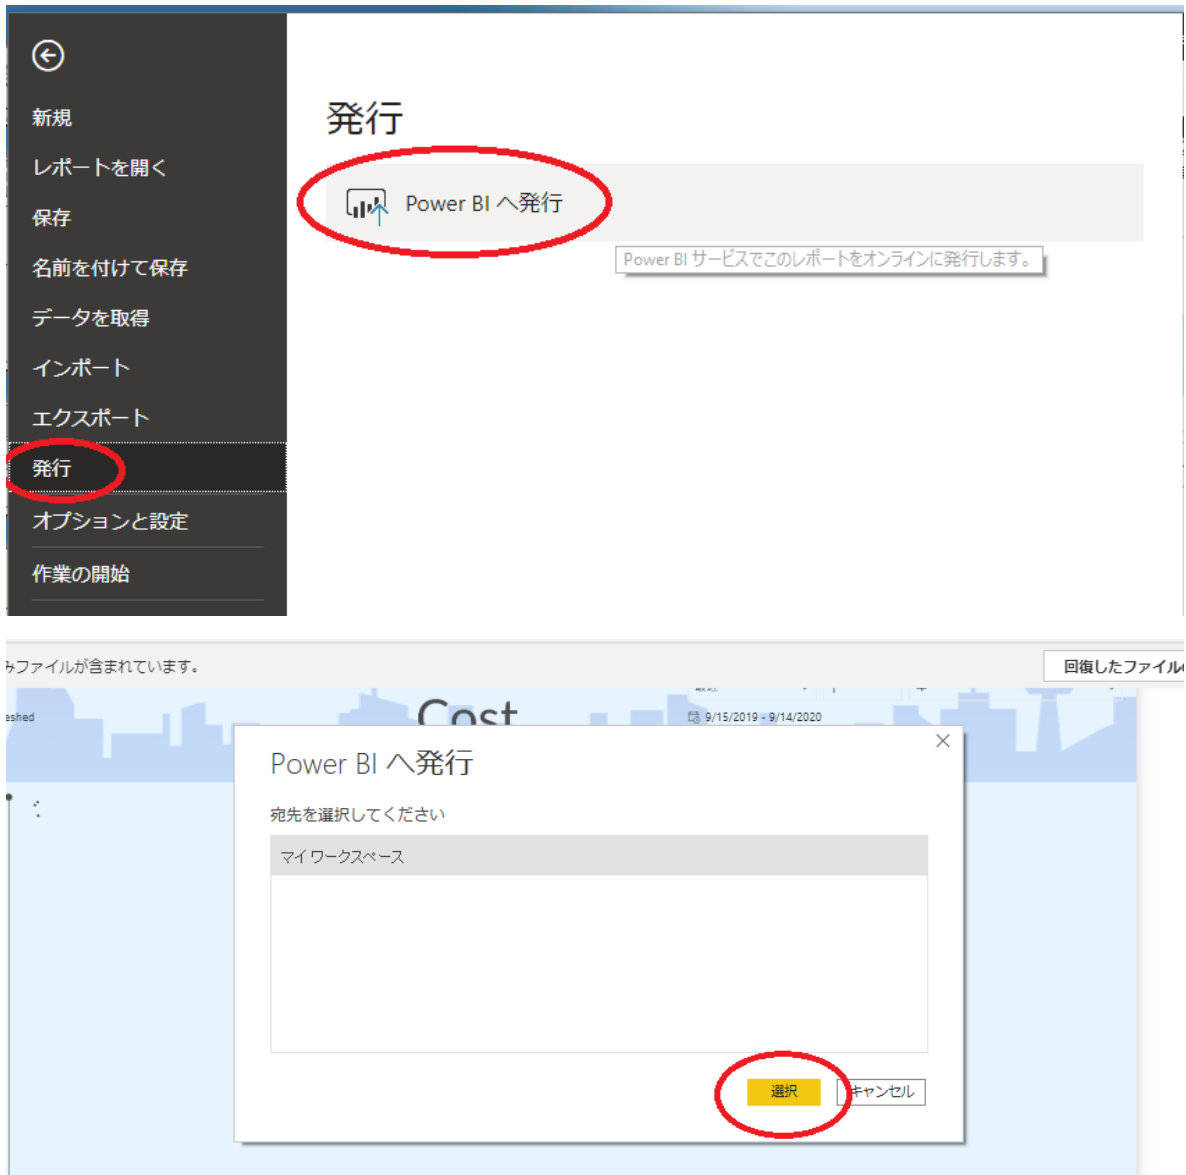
新規
レポートを開く
保存
名前を付けて保存
データを取得
インポート
エクスポート
発行
オプションと設定
作業の開始

発行

Power BI へ発行

Power BI サービスでこのレポートをオンラインに発行します。

みファイルが含まれています。

回復したファイル

eshed

Cost

9/15/2019 - 9/14/2020

Power BI へ発行

宛先を選択してください

マイ ワークスペース

選択
キャンセル